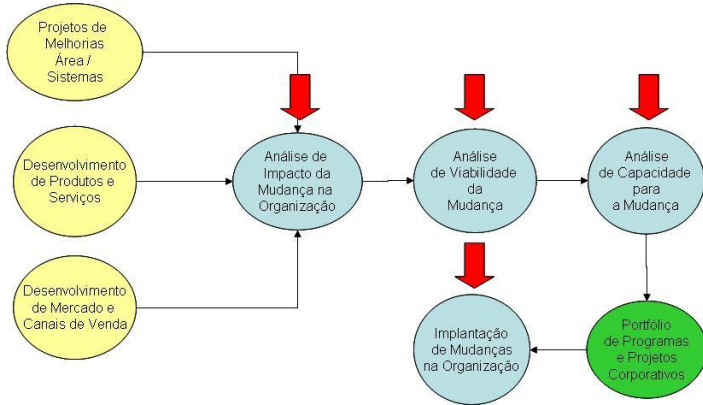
Projetos de Melhorias Área / Sistemas

Desenvolvimento de Produtos e Serviços

Desenvolvimento de Mercado e Canais de Venda

Análise de Impacto da Mudança na Organização

Análise de Viabilidade da Mudança

Análise de Capacidade para a Mudança

Portfólio de Programas e Projetos Corporativos

Implantação de Mudanças na Organização